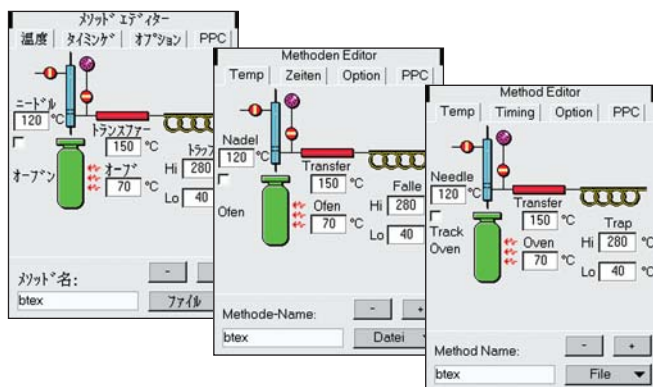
メソッド エディター
温度 | タイミング | オプション | PPC
ニードル
120 °C
トランスファー
150 °C
トラップ
オーブン
オーブ
70 °C
Hi 280
Lo 40
メソッド名:
-
btex
ファイル

Methoden Editor
Temp | Zeiten | Option | PPC
Nadel
120 °C
Transfer
150 °C
Falle
Ofen
Ofen
70 °C
Hi 280
Lo 40
Methode-Name:
-
+
btex
Datei

Method Editor
Temp | Timing | Option | PPC
Needle
120 °C
Transfer
150 °C
Track
Oven
Oven
70 °C
Trap
Hi 280 °C
Lo 40 °C
Method Name:
-
+
btex
File